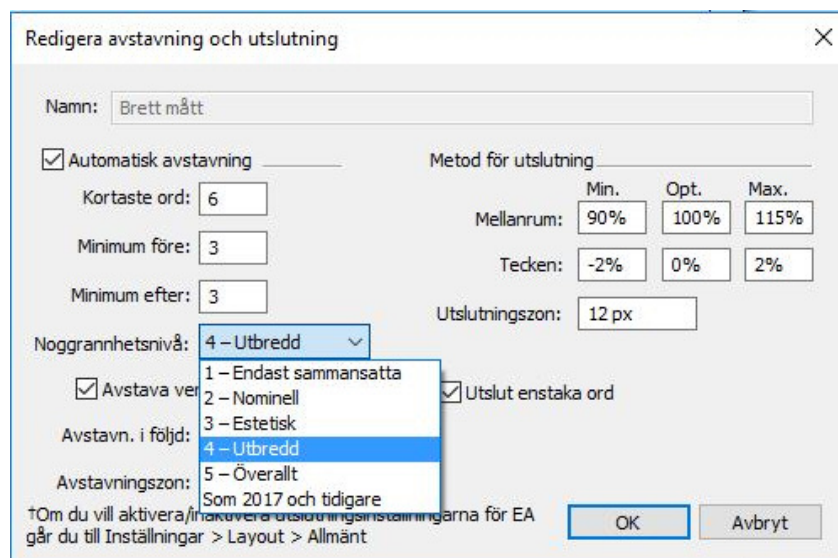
Redigera avstavning och utslutning

×

Namn: Brett mått

Automatisk avstavning

Kortaste ord: 6

Minimum före: 3

Minimum efter: 3

Noggrannhetsnivå: 4 – Utbredd

1 – Endast sammansatta
2 – Nominell
3 – Estetisk
4 – Utbredd
5 – Överallt
Som 2017 och tidigare

Avstava ver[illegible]

Avstavn. i följd: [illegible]

Avstavningszon: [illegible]

Metod för utslutning

| | Min. | Opt. | Max. |
|---|---|---|---|
| Mellanrum: | 90% | 100% | 115% |
| Tecken: | -2% | 0% | 2% |

Utslutningszon: 12 px

Utslut enstaka ord

†Om du vill aktivera/inaktivera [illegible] för EA går du till Inställningar > Layout > Allmänt

OK

Avbryt